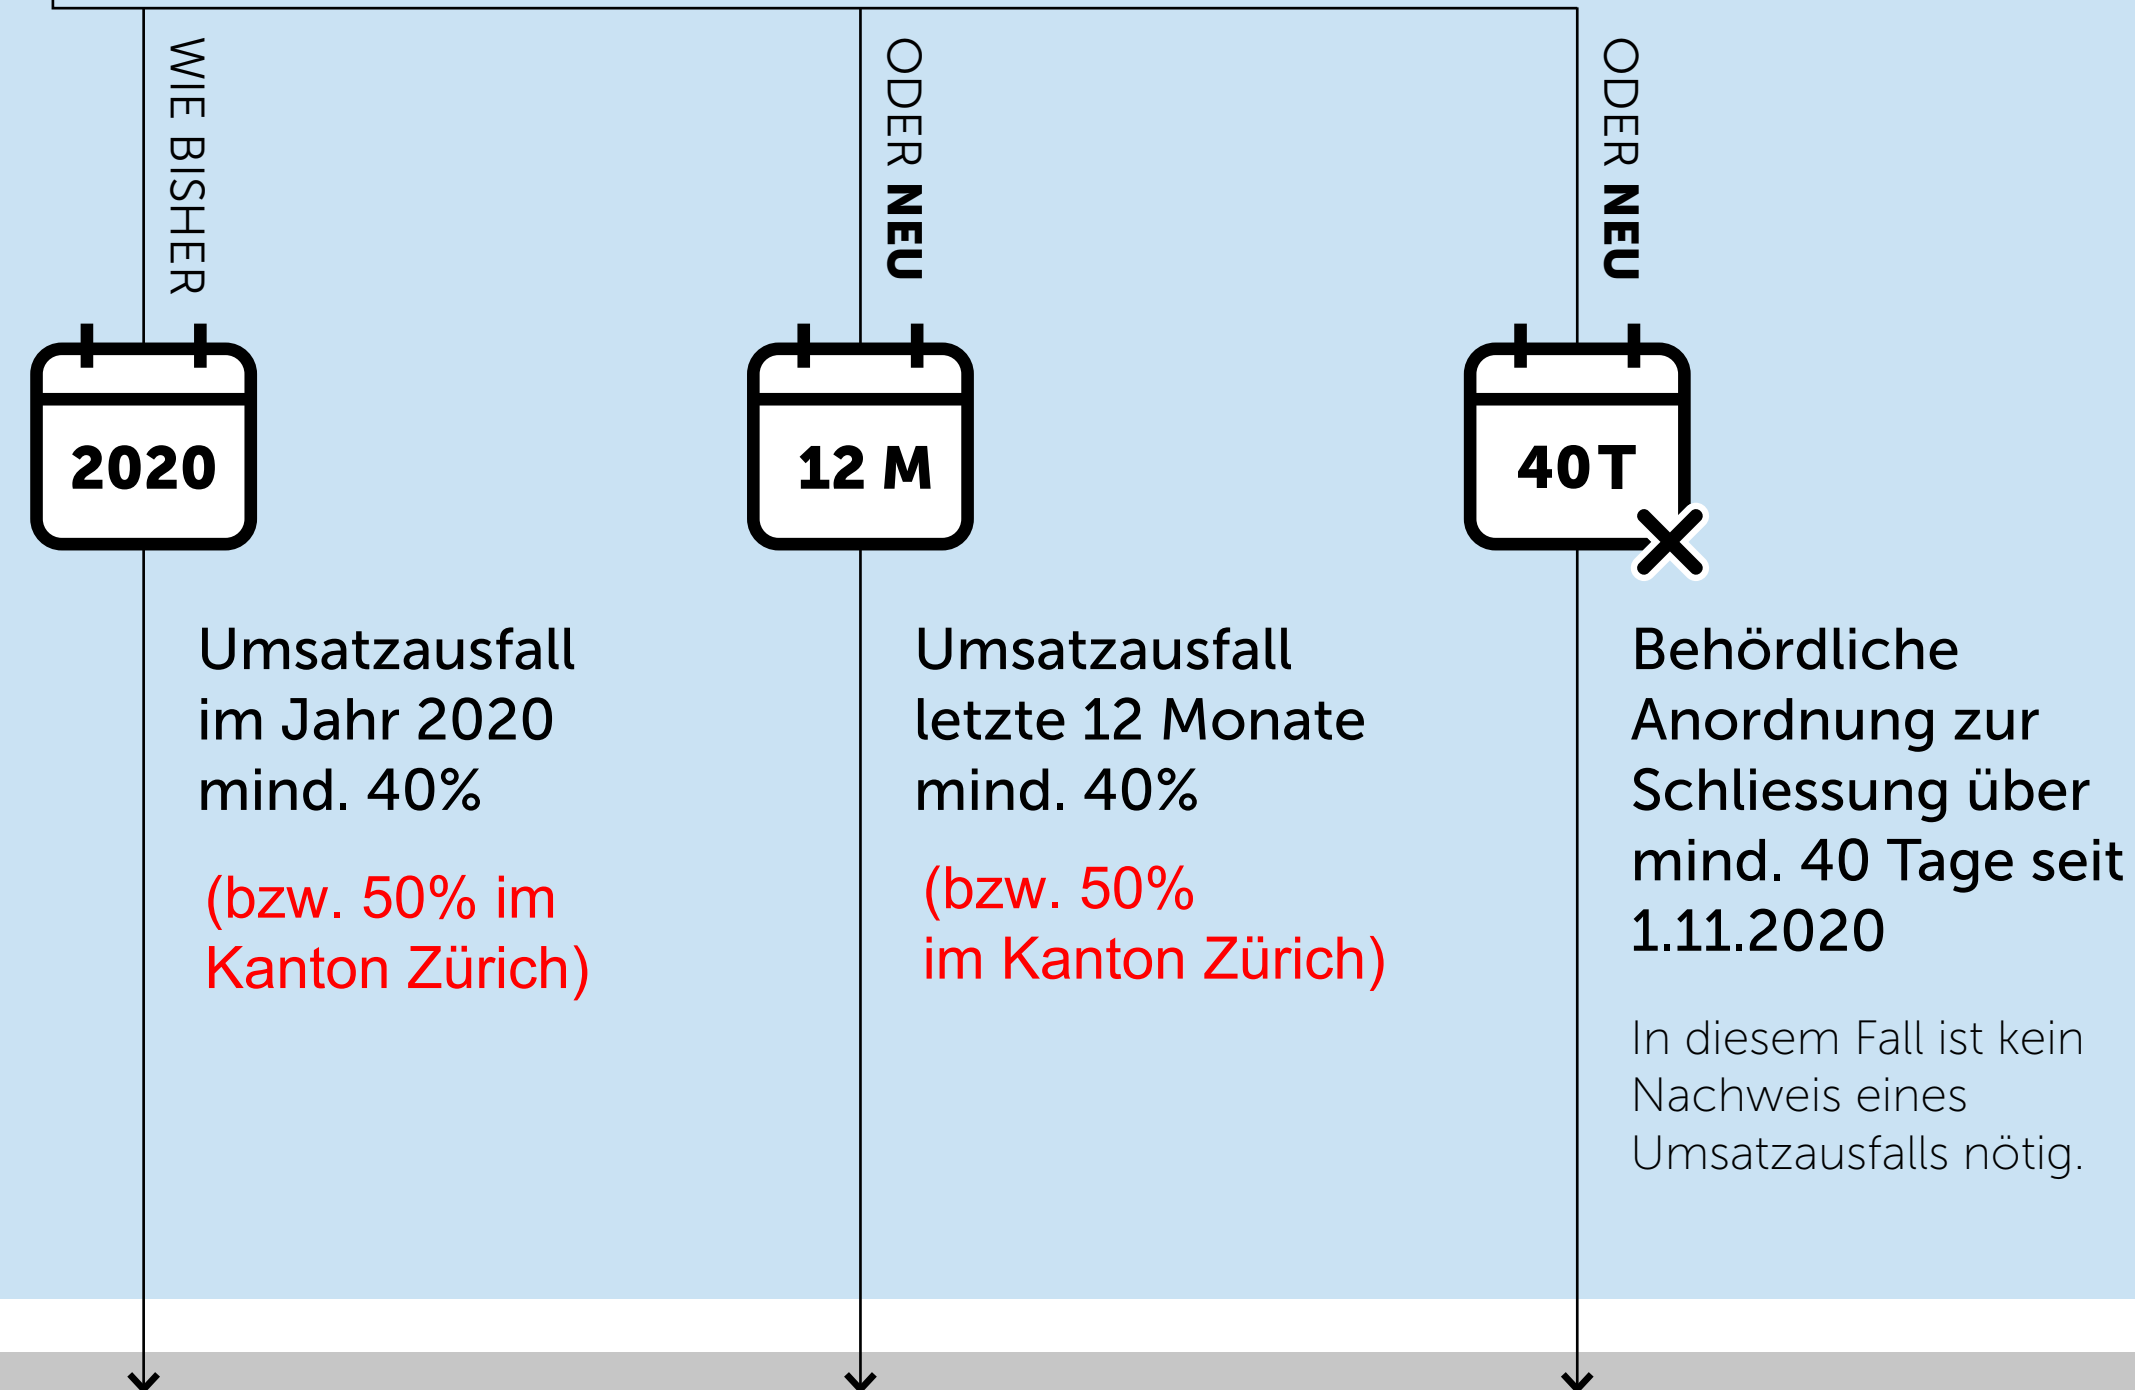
WIE BISHER

2020

Umsatzausfall im Jahr 2020 mind. 40%

(bzw. 50% im Kanton Zürich)

ODER NEU

12 M

Umsatzausfall letzte 12 Monate mind. 40%

(bzw. 50% im Kanton Zürich)

ODER NEU

40T

Behördliche Anordnung zur Schliessung über mind. 40 Tage seit 1.11.2020

In diesem Fall ist kein Nachweis eines Umsatzausfalls nötig.